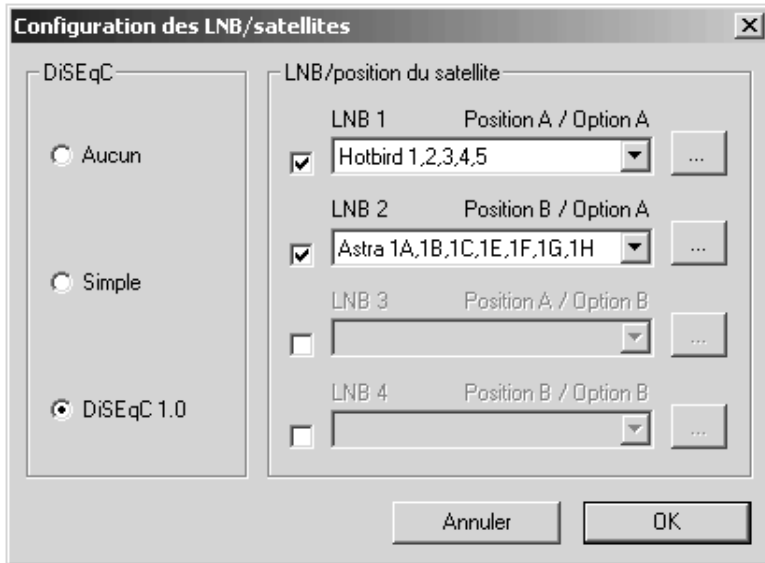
Configuration des LNB/satellites

DiSEqC

Aucun

Simple

DiSEqC 1.0

LNB/position du satellite

LNB 1 Position A / Option A

Hotbird 1,2,3,4,5

...

LNB 2 Position B / Option A

Astra 1A,1B,1C,1E,1F,1G,1H

...

LNB 3 Position A / Option B

...

LNB 4 Position B / Option B

...

Annuler

OK